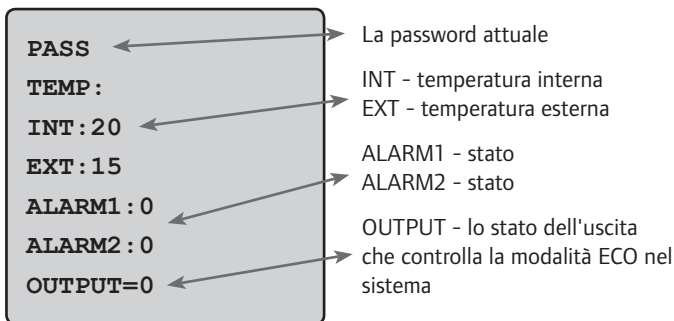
PASS
TEMP:
INT:20
EXT:15
ALARM1:0
ALARM2:0
OUTPUT=0

La password attuale

INT - temperatura interna
EXT - temperatura esterna

ALARM1 - stato
ALARM2 - stato

OUTPUT - lo stato dell'uscita che controlla la modalità ECO nel sistema